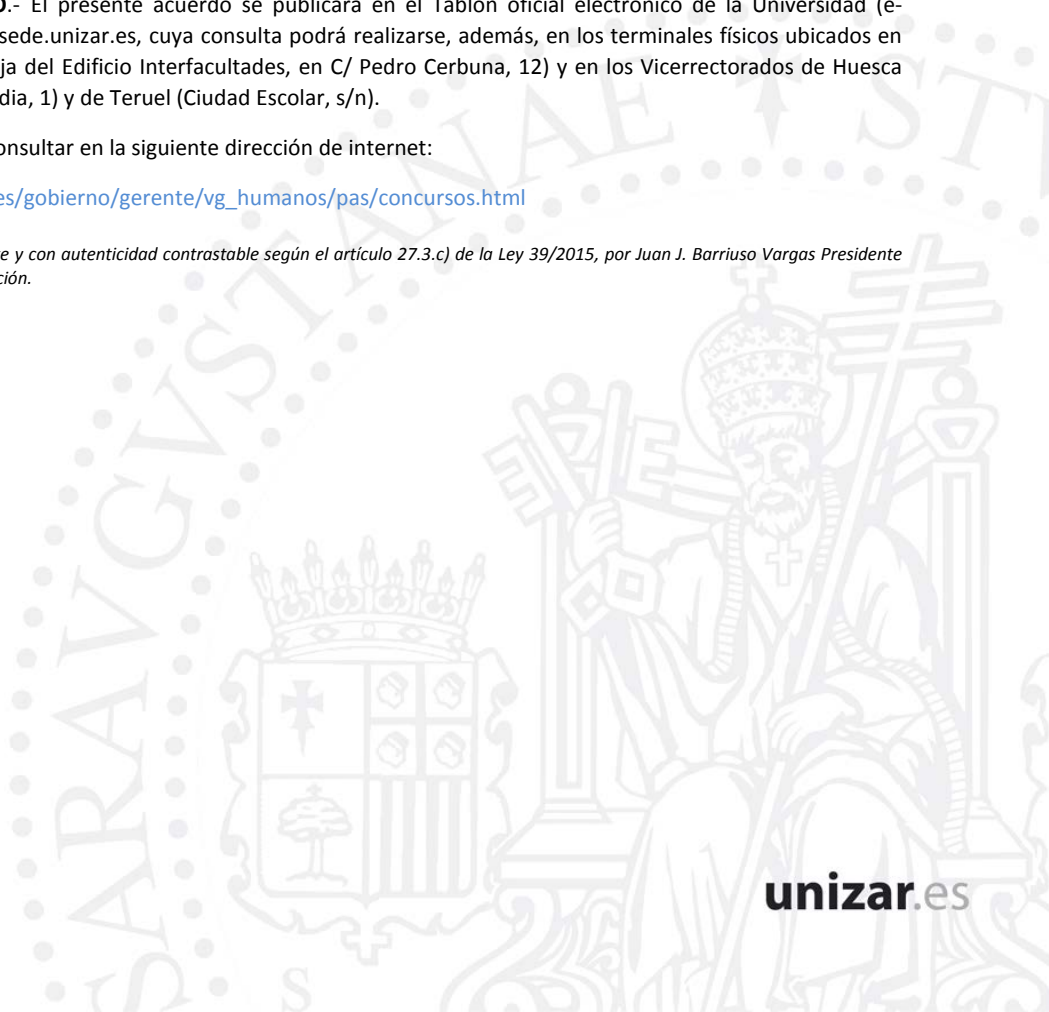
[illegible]o.- El presente acuerdo se publicará en el Tablón oficial electrónico de la Universidad (e-sede.unizar.es, cuya consulta podrá realizarse, además, en los terminales físicos ubicados en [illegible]ja del Edificio Interfacultades, en C/ Pedro Cerbuna, 12) y en los Vicerrectorados de Huesca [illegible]dia, 1) y de Teruel (Ciudad Escolar, s/n).

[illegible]onsultar en la siguiente dirección de internet:

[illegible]es/gobierno/gerente/vg_humanos/pas/concursos.html

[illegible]e y con autenticidad contrastable según el artículo 27.3.c) de la Ley 39/2015, por Juan J. Barriuso Vargas Presidente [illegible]ción.

unizar.es